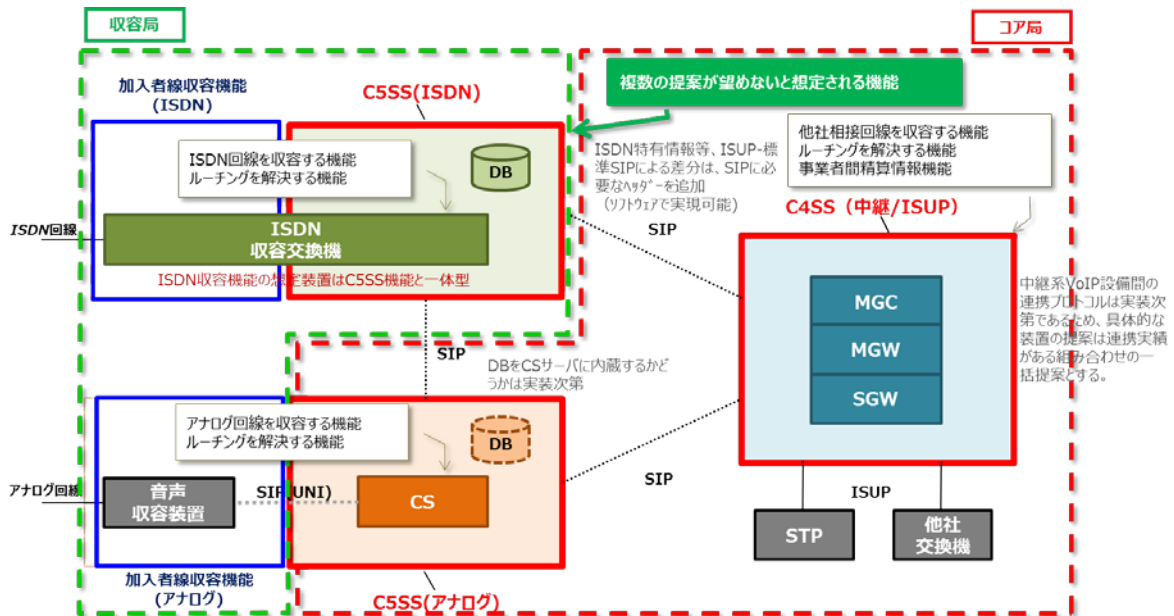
収容局

コア局

加入者線収容機能
(ISDN)

C5SS(ISDN)

複数の提案が望めないと想定される機能

ISDN回線を収容する機能
ルーチングを解決する機能

DB

ISDN特有情報等、ISUP-標準SIPによる差分は、SIPに必要なﾍｯﾀﾞｰを追加
(ｿﾌﾄｳｪｱで実現可能)

他社相接回線を収容する機能
ルーチングを解決する機能
事業者間精算情報機能

C4SS（中継/ISUP）

ISDN回線

ISDN
収容交換機

SIP

ISDN収容機能の想定装置はC5SS機能と一体型

MGC

MGW

SGW

中継系VoIP設備間の連携プロトコルは実装次第であるため、具体的な装置の提案は連携実績がある組み合わせの一括提案とする。

SIP

DBをCSサーバに内蔵するかどうかは実装次第

アナログ回線を収容する機能
ルーチングを解決する機能

DB

SIP

アナログ回線

音声
収容装置

SIP(UNI)

CS

ISUP

STP

他社
交換機

加入者線収容機能
(アナログ)

C5SS(アナログ)